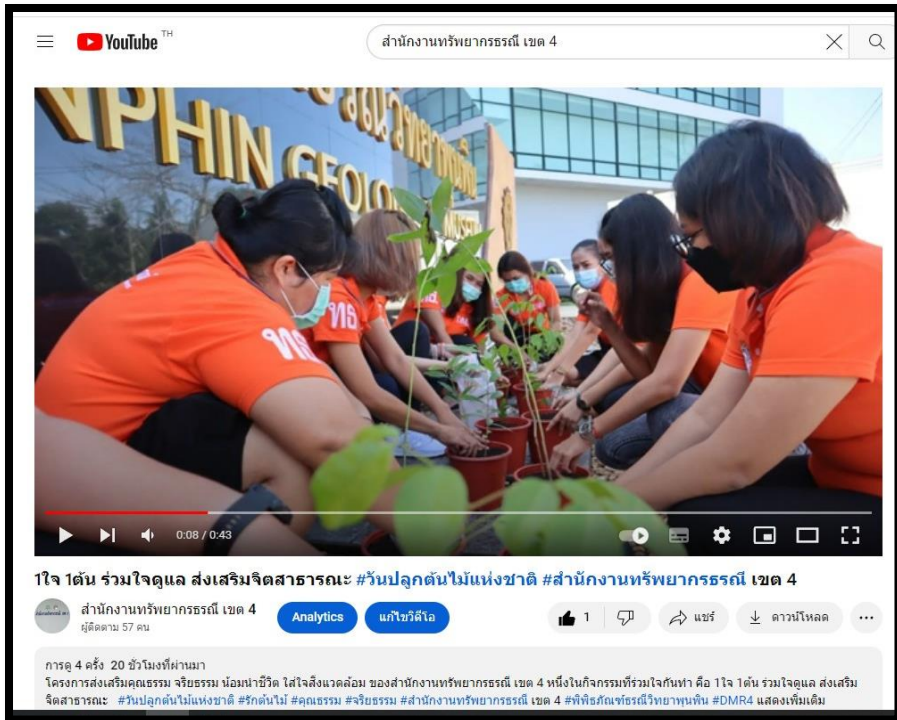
YouTube TH

สำนักงานทรัพยากรธรณี เขต 4

NPHIN GEOLO

ทธ

0:08 / 0:43

1ใจ 1ต้น ร่วมใจดูแล ส่งเสริมจิตสาธารณะ #วันปลูกต้นไม้แห่งชาติ #สำนักงานทรัพยากรธรณี เขต 4

สำนักงานทรัพยากรธรณี เขต 4
ผู้ติดตาม 57 คน

Analytics

แก้ไขวิดีโอ

1

แชร์

ดาวน์โหลด

การดู 4 ครั้ง 20 ชั่วโมงที่ผ่านมา
โครงการส่งเสริมคุณธรรม จริยธรรม น้อมนำชีวิต ใส่ใจสิ่งแวดล้อม ของสำนักงานทรัพยากรธรณี เขต 4 หนึ่งในกิจกรรมที่ร่วมใจกันทำ คือ 1ใจ 1ต้น ร่วมใจดูแล ส่งเสริมจิตสาธารณะ #วันปลูกต้นไม้แห่งชาติ #รักต้นไม้ #คุณธรรม #จริยธรรม #สำนักงานทรัพยากรธรณี เขต 4 #พิพิธภัณฑ์ธรณีวิทยาพุทพิน #DMR4 แสดงเพิ่มเติม